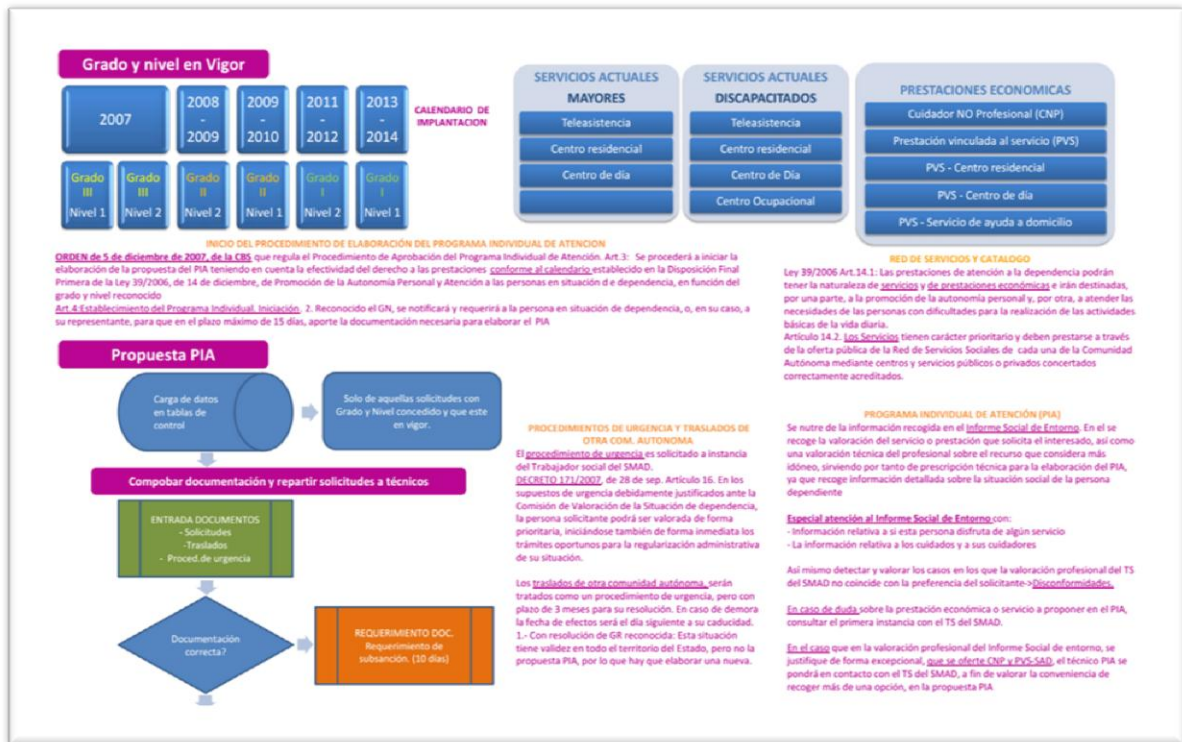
Grado y nivel en Vigor

| 2007 | | 2008 - 2009 | 2009 - 2010 | 2011 - 2012 | 2013 - 2014 |
|---|---|---|---|---|---|
| Grado III Nivel 1 | Grado III Nivel 2 | Grado II Nivel 2 | Grado II Nivel 1 | Grado I Nivel 2 | Grado I Nivel 1 |

CALENDARIO DE IMPLANTACION

SERVICIOS ACTUALES
MAYORES
Teleasistencia
Centro residencial
Centro de día

SERVICIOS ACTUALES
DISCAPACITADOS
Teleasistencia
Centro residencial
Centro de Día
Centro Ocupacional

PRESTACIONES ECONOMICAS
Cuidador NO Profesional (CNP)
Prestación vinculada al servicio (PVS)
PVS - Centro residencial
PVS - Centro de día
PVS - Servicio de ayuda a domicilio

INICIO DEL PROCEDIMIENTO DE ELABORACIÓN DEL PROGRAMA INDIVIDUAL DE ATENCION
ORDEN de 5 de diciembre de 2007, de la CBS que regula el Procedimiento de Aprobación del Programa Individual de Atención. Art.3: Se procederá a iniciar la elaboración de la propuesta del PIA teniendo en cuenta la efectividad del derecho a las prestaciones conforme al calendario establecido en la Disposición Final Primera de la Ley 39/2006, de 14 de diciembre, de Promoción de la Autonomía Personal y Atención a las personas en situación d e dependencia, en función del grado y nivel reconocido
Art.4 Establecimiento del Programa Individual. Iniciación. 2. Reconocido el GN, se notificará y requerirá a la persona en situación de dependencia, o, en su caso, a su representante, para que en el plazo máximo de 15 días, aporte la documentación necesaria para elaborar el PIA

RED DE SERVICIOS Y CATALOGO
Ley 39/2006 Art.14.1: Las prestaciones de atención a la dependencia podrán tener la naturaleza de servicios y de prestaciones económicas e irán destinadas, por una parte, a la promoción de la autonomía personal y, por otra, a atender las necesidades de las personas con dificultades para la realización de las actividades básicas de la vida diaria.
Artículo 14.2. Los Servicios tienen carácter prioritario y deben prestarse a través de la oferta pública de la Red de Servicios Sociales de cada una de la Comunidad Autónoma mediante centros y servicios públicos o privados concertados correctamente acreditados.

Propuesta PIA

Carga de datos en tablas de control

Solo de aquellas solicitudes con Grado y Nivel concedido y que este en vigor.

Compobar documentación y repartir solicitudes a técnicos

ENTRADA DOCUMENTOS
- Solicitudes
-Traslados
- Proced.de urgencia

Documentación correcta?

REQUERIMIENTO DOC.
Requerimiento de subsanción. (10 días)

PROCEDIMIENTOS DE URGENCIA Y TRASLADOS DE OTRA COM. AUTONOMA
El procedimiento de urgencia es solicitado a instancia del Trabajador social del SMAD.
DECRETO 171/2007, de 28 de sep. Artículo 16. En los supuestos de urgencia debidamente justificados ante la Comisión de Valoración de la Situación de dependencia, la persona solicitante podrá ser valorada de forma prioritaria, iniciándose también de forma inmediata los trámites oportunos para la regularización administrativa de su situación.

Los traslados de otra comunidad autónoma, serán tratados como un procedimiento de urgencia, pero con plazo de 3 meses para su resolución. En caso de demora la fecha de efectos será el día siguiente a su caducidad.
1.- Con resolución de GR reconocida: Esta situación tiene validez en todo el territorio del Estado, pero no la propuesta PIA, por lo que hay que elaborar una nueva.

PROGRAMA INDIVIDUAL DE ATENCIÓN (PIA)
Se nutre de la información recogida en el Informe Social de Entorno. En el se recoge la valoración del servicio o prestación que solicita el interesado, así como una valoración técnica del profesional sobre el recurso que considera más idóneo, sirviendo por tanto de prescripción técnica para la elaboración del PIA, ya que recoge información detallada sobre la situación social de la persona dependiente

Especial atención al Informe Social de Entorno con:
- Información relativa a si esta persona disfruta de algún servicio
- La información relativa a los cuidados y a sus cuidadores

Así mismo detectar y valorar los casos en los que la valoración profesional del TS del SMAD no coincide con la preferencia del solicitante->Disconformidades.

En caso de duda sobre la prestación económica o servicio a proponer en el PIA, consultar el primera instancia con el TS del SMAD.

En el caso que en la valoración profesional del Informe Social de entorno, se justifique de forma excepcional, que se oferte CNP y PVS-SAD, el técnico PIA se pondrá en contacto con el TS del SMAD, a fin de valorar la conveniencia de recoger más de una opción, en la propuesta PIA